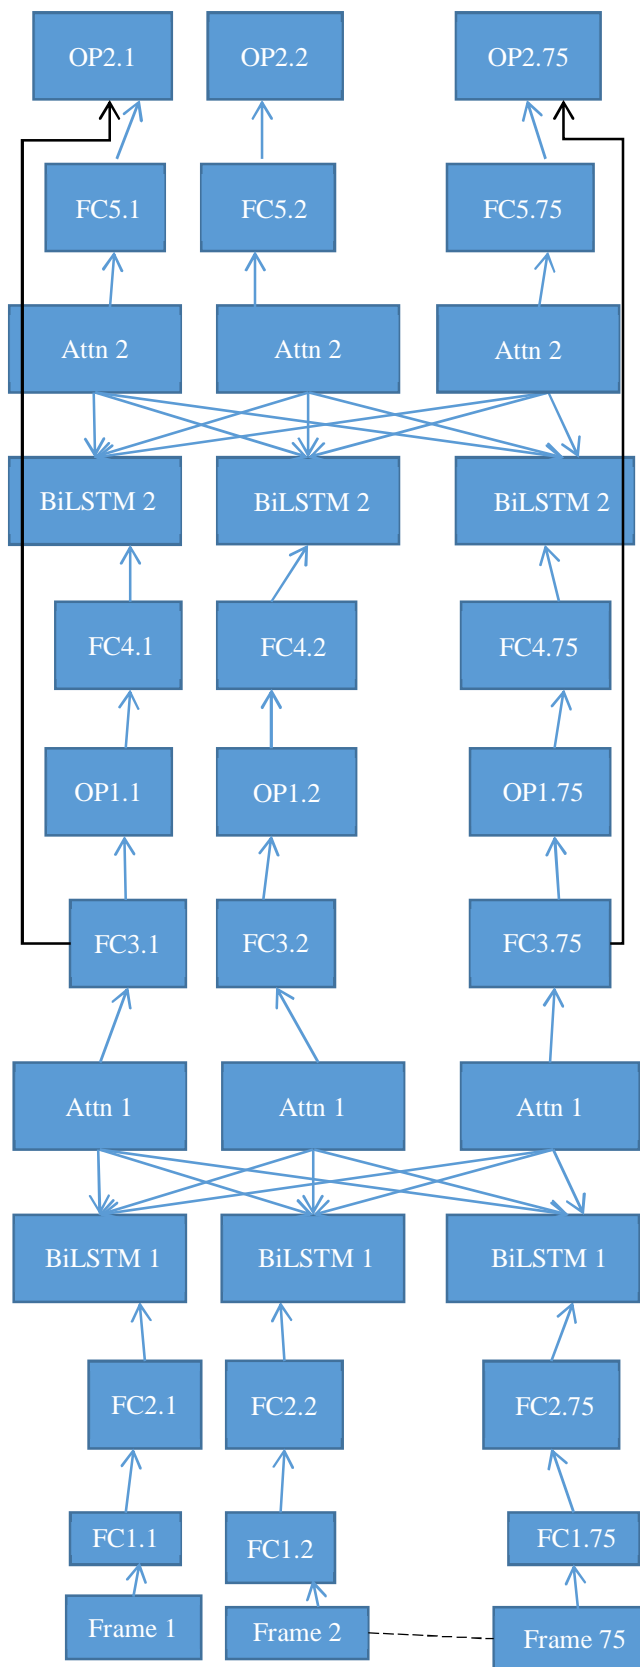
OP2.1
OP2.2
OP2.75
FC5.1
FC5.2
FC5.75
Attn 2
Attn 2
Attn 2
BiLSTM 2
BiLSTM 2
BiLSTM 2
FC4.1
FC4.2
FC4.75
OP1.1
OP1.2
OP1.75
FC3.1
FC3.2
FC3.75
Attn 1
Attn 1
Attn 1
BiLSTM 1
BiLSTM 1
BiLSTM 1
FC2.1
FC2.2
FC2.75
FC1.1
FC1.2
FC1.75
Frame 1
Frame 2
Frame 75